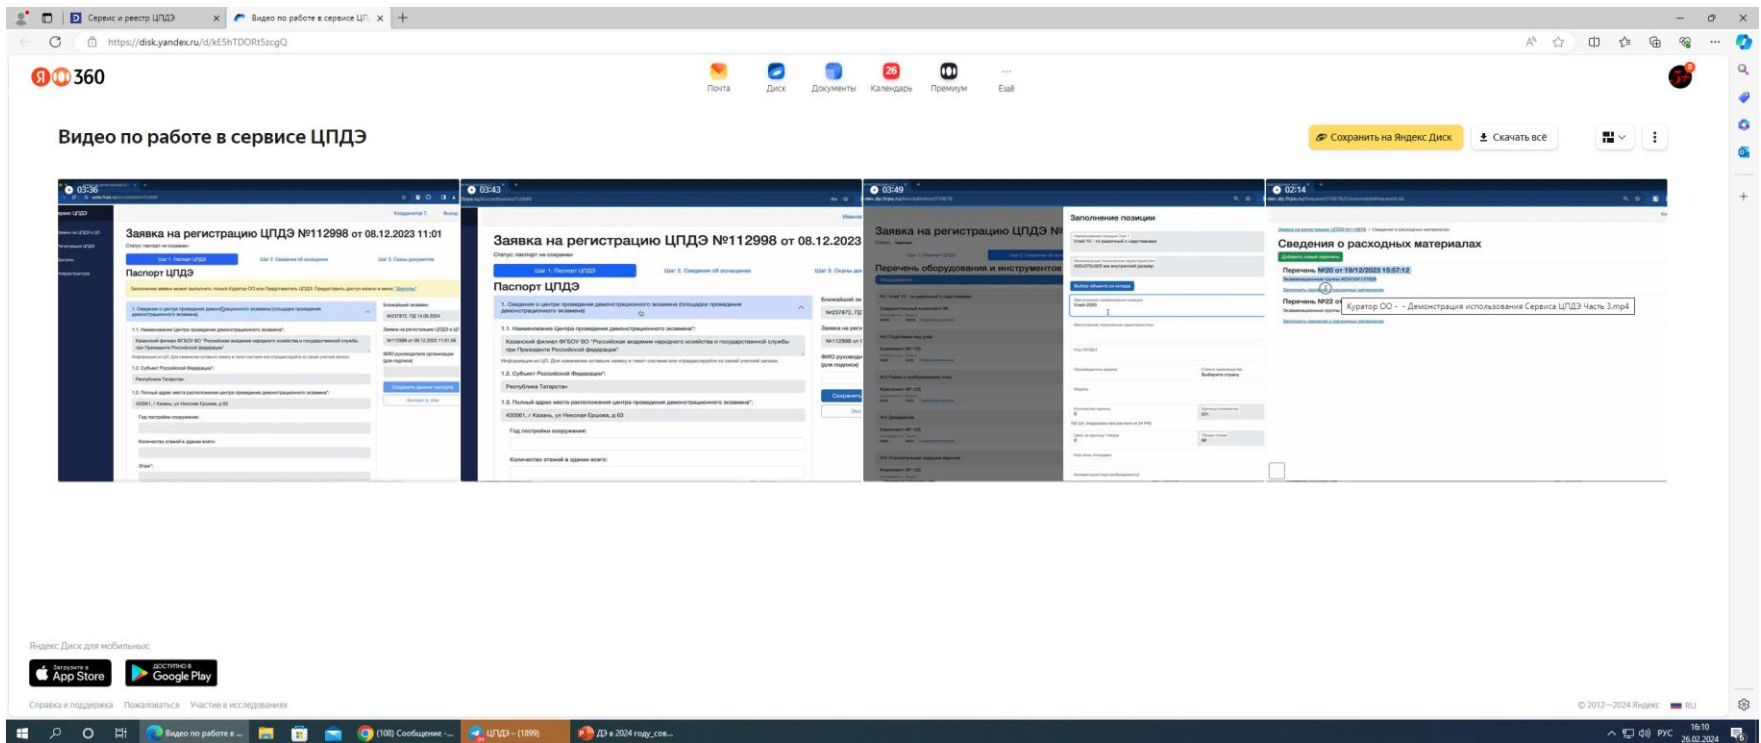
Сервис и реестр ЦПДЭ
Видео по работе в сервисе ЦП
https://disk.yandex.ru/d/kE5hTDORt5zcgQ

360
Почта Диск Документы 26 Календарь Премиум Ещё

Видео по работе в сервисе ЦПДЭ
Сохранить на Яндекс Диск
Скачать всё

03:36
Заявка на регистрацию ЦПДЭ №112998 от 08.12.2023 11:01
Паспорт ЦПДЭ

03:43
Заявка на регистрацию ЦПДЭ №112998 от 08.12.2023
Паспорт ЦПДЭ
Республика Татарстан

03:49
Заявка на регистрацию ЦПДЭ №
Перечень оборудования и инструментов
Заполнение позиции

02:14
Сведения о расходных материалах
Перечень №20 от 19/12/2023 15:57:12
Перечень №22 о
Куратор ОО - - Демонстрация использования Сервиса ЦПДЭ Часть 3.mp4

Яндекс Диск для мобильных:
Загрузите в App Store
ДОСТУПНО В Google Play

Справка и поддержка Пожаловаться Участие в исследованиях
© 2012—2024 Яндекс RU

Видео по работе в...
(108) Сообщение -...
ЦПДЭ - (1899)
ДЭ в 2024 году_сов...
РУС 16:10 26.02.2024